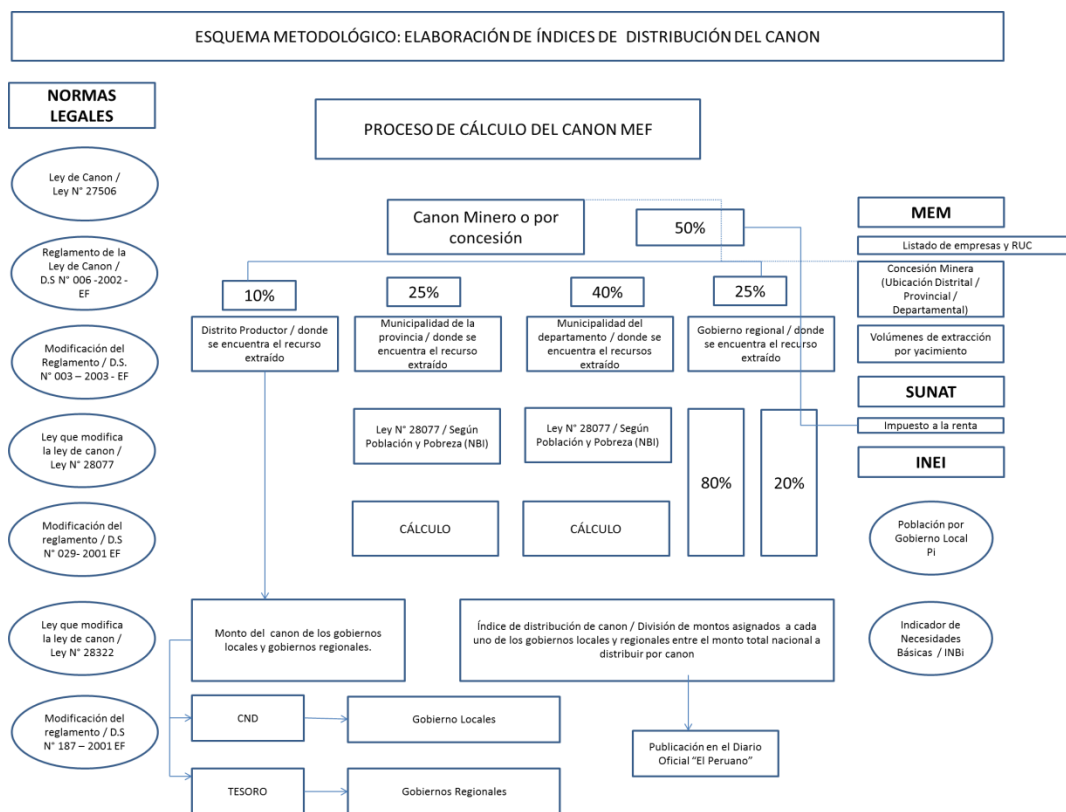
ESQUEMA METODOLÓGICO: ELABORACIÓN DE ÍNDICES DE DISTRIBUCIÓN DEL CANON

NORMAS LEGALES

Ley de Canon / Ley N° 27506

Reglamento de la Ley de Canon / D.S N° 006 -2002 - EF

Modificación del Reglamento / D.S. N° 003 – 2003 - EF

Ley que modifica la ley de canon / Ley N° 28077

Modificación del reglamento / D.S N° 029- 2001 EF

Ley que modifica la ley de canon / Ley N° 28322

Modificación del reglamento / D.S N° 187 – 2001 EF

PROCESO DE CÁLCULO DEL CANON MEF

Canon Minero o por concesión

50%

10%

25%

40%

25%

Distrito Productor / donde se encuentra el recurso extraído

Municipalidad de la provincia / donde se encuentra el recurso extraído

Municipalidad del departamento / donde se encuentra el recursos extraído

Gobierno regional / donde se encuentra el recurso extraído

Ley N° 28077 / Según Población y Pobreza (NBI)

Ley N° 28077 / Según Población y Pobreza (NBI)

80%

20%

CÁLCULO

CÁLCULO

Monto del canon de los gobiernos locales y gobiernos regionales.

Índice de distribución de canon / División de montos asignados a cada uno de los gobiernos locales y regionales entre el monto total nacional a distribuir por canon

CND

Gobierno Locales

TESORO

Gobiernos Regionales

Publicación en el Diario Oficial "El Peruano"

MEM

Listado de empresas y RUC

Concesión Minera (Ubicación Distrital / Provincial / Departamental)

Volúmenes de extracción por yacimiento

SUNAT

Impuesto a la renta

INEI

Población por Gobierno Local Pi

Indicador de Necesidades Básicas / INBi